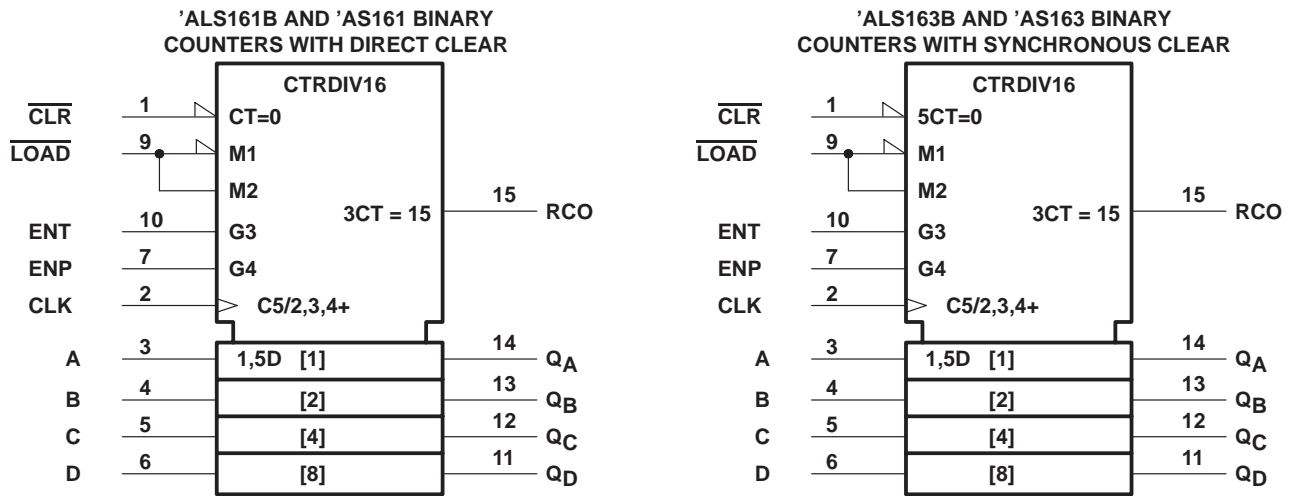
’ALS161B AND ’AS161 BINARY COUNTERS WITH DIRECT CLEAR

CTRDIV16

$\overline{CLR}$ 1 CT=0
$\overline{LOAD}$ 9 M1
M2
3CT = 15 15 RCO
ENT 10 G3
ENP 7 G4
CLK 2 C5/2,3,4+
A 3 1,5D [1] 14 $Q_A$
B 4 [2] 13 $Q_B$
C 5 [4] 12 $Q_C$
D 6 [8] 11 $Q_D$

’ALS163B AND ’AS163 BINARY COUNTERS WITH SYNCHRONOUS CLEAR

CTRDIV16

$\overline{CLR}$ 1 5CT=0
$\overline{LOAD}$ 9 M1
M2
3CT = 15 15 RCO
ENT 10 G3
ENP 7 G4
CLK 2 C5/2,3,4+
A 3 1,5D [1] 14 $Q_A$
B 4 [2] 13 $Q_B$
C 5 [4] 12 $Q_C$
D 6 [8] 11 $Q_D$